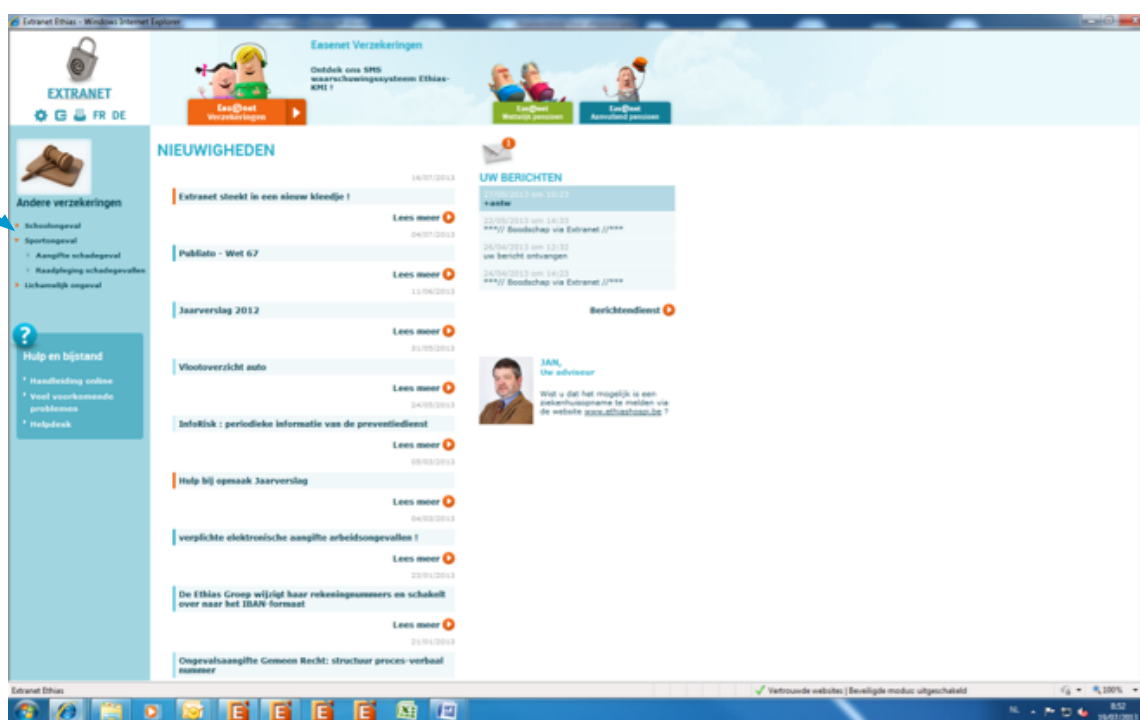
Extranet Ethias - Windows Internet Explorer

EXTRANET

FR DE

Easenet Verzekeringen

Ontdek ons SMS waarschuwingssysteem Ethias-KMI !

Eas@net Verzekeringen

Eas@net Wettelijk pensioen

Eas@net Aanvullend pensioen

Andere verzekeringen

Schoolongeval

Sportongeval

Aangifte schadegeval

Raadpleging schadegevallen

Lichamelijk ongeval

Hulp en bijstand

Handleiding online

Veel voorkomende problemen

Helpdesk

NIEUWIGHEDEN

14/07/2013

Extranet steekt in een nieuw kleedje !

Lees meer

04/07/2013

Publiato - Wet 67

Lees meer

11/06/2013

Jaarverslag 2012

Lees meer

31/05/2013

Vlootoverzicht auto

Lees meer

24/05/2013

InfoRisk : periodieke informatie van de preventiedienst

Lees meer

05/03/2013

Hulp bij opmaak Jaarverslag

Lees meer

04/03/2013

verplichte elektronische aangifte arbeidsongevallen !

Lees meer

23/01/2013

De Ethias Groep wijzigt haar rekeningnummers en schakelt over naar het IBAN-formaat

Lees meer

21/01/2013

Ongevalsaangifte Gemeen Recht: structuur proces-verbaal nummer

1

UW BERICHTEN

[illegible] om 10:23
+ante

22/05/2013 om 14:33
***// Boodschap via Extranet //***

26/04/2013 om 12:32
uw bericht ontvangen

24/04/2013 om 14:23
***// Boodschap via Extranet //***

Berichtendienst

JAN,
Uw adviseur

Wist u dat het mogelijk is een ziekenhuisopname te melden via de website www.ethiashospi.be ?

Extranet Ethias

Vertrouwde websites | Beveiligde modus: uitgeschakeld

100%

NL

8:52
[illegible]